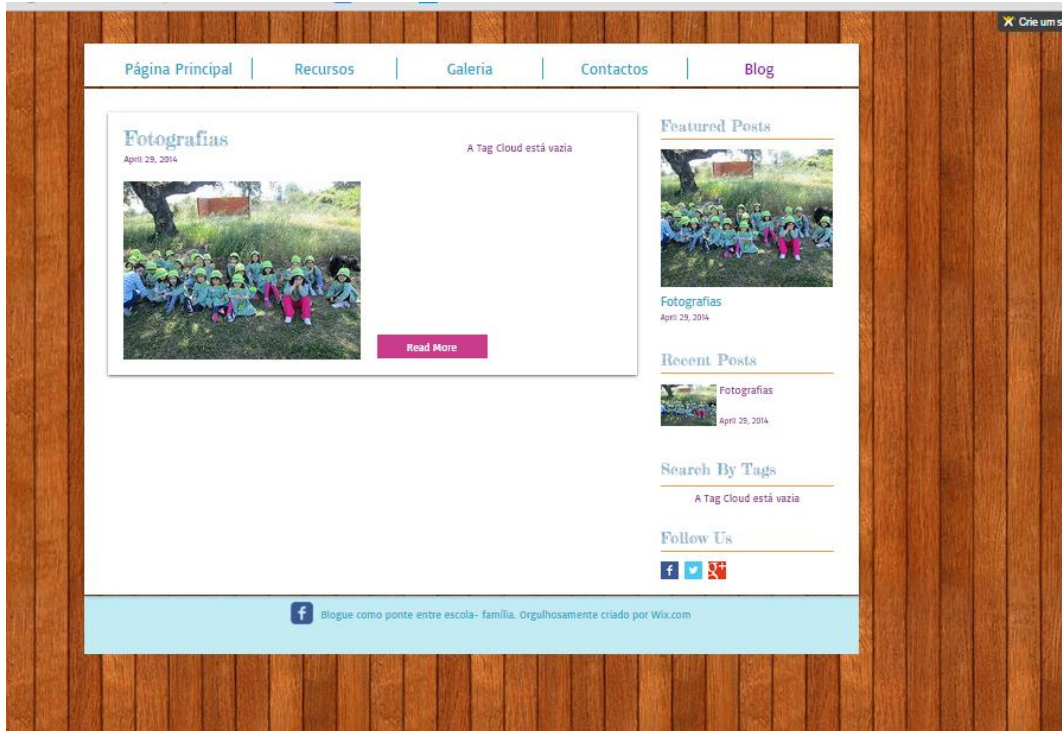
Crie um s

Página Principal | Recursos | Galeria | Contactos | Blog

Fotografias
April 29, 2014

A Tag Cloud está vazia

Read More

Featured Posts

Fotografias
April 29, 2014

Recent Posts

Fotografias
April 29, 2014

Search By Tags

A Tag Cloud está vazia

Follow Us

Blogue como ponte entre escola- família. Orgulhosamente criado por Wix.com